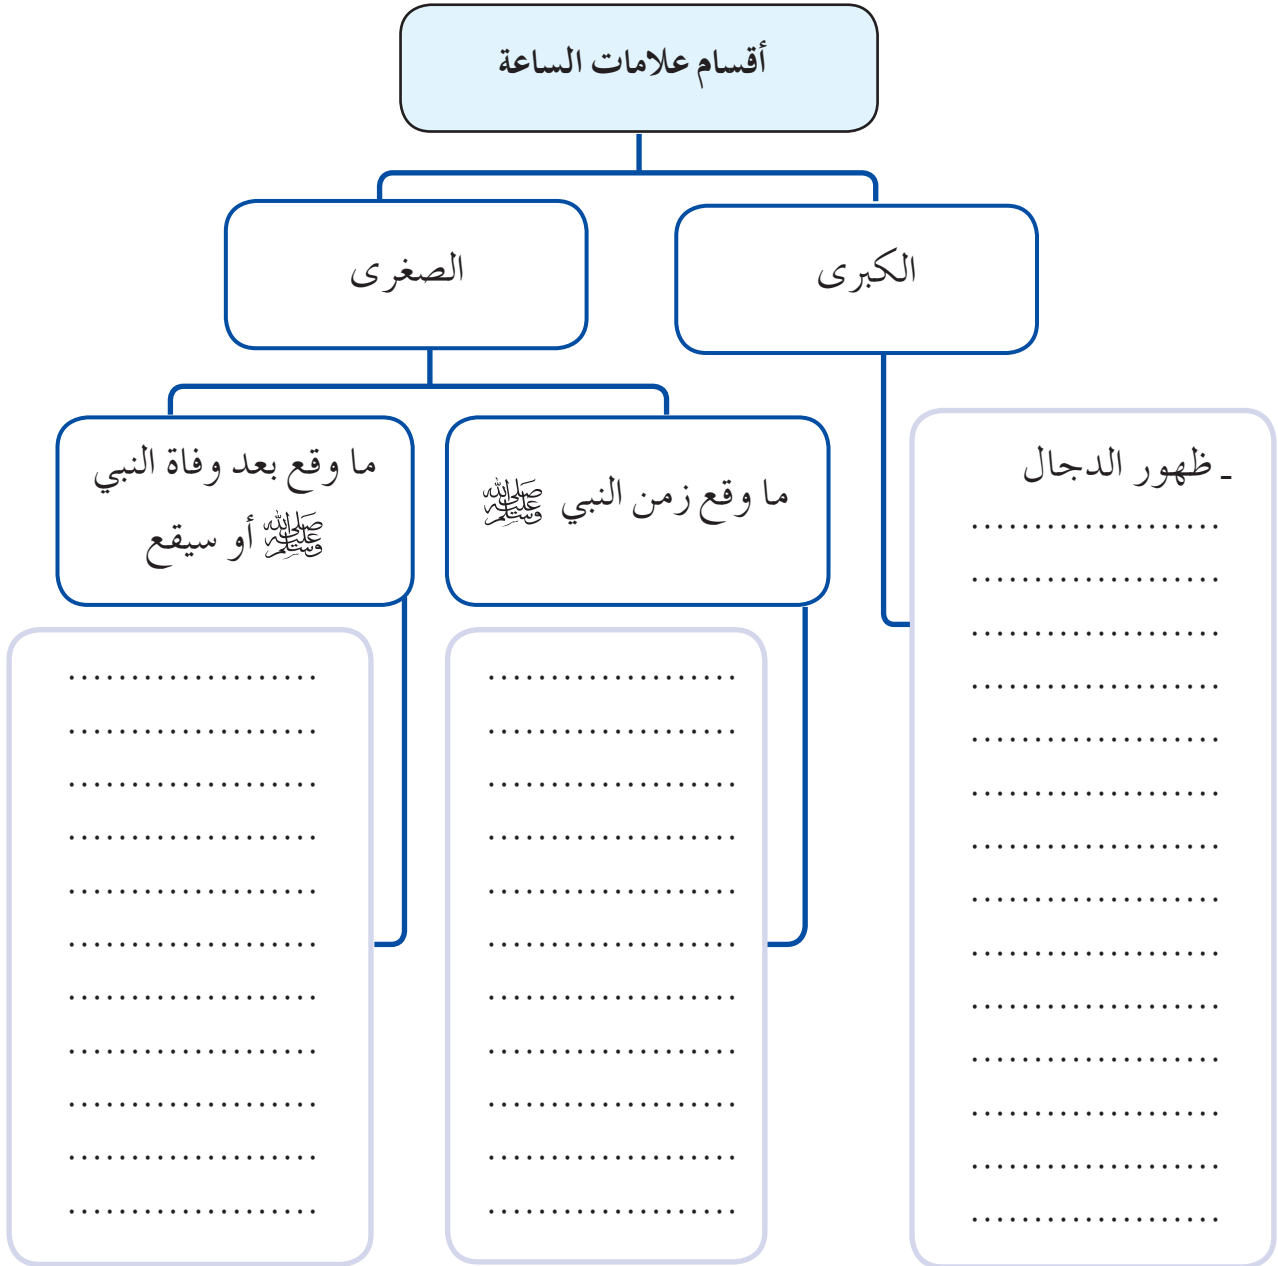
أقسام علامات الساعة

الكبرى

الصغرى

ـ ظهور الدجال
....................
....................
....................
....................
....................
....................
....................
....................
....................
....................
....................
....................
....................
....................

ما وقع زمن النبي ﷺ
....................
....................
....................
....................
....................
....................
....................
....................
....................
....................
....................

ما وقع بعد وفاة النبي ﷺ أو سيقع
....................
....................
....................
....................
....................
....................
....................
....................
....................
....................
....................